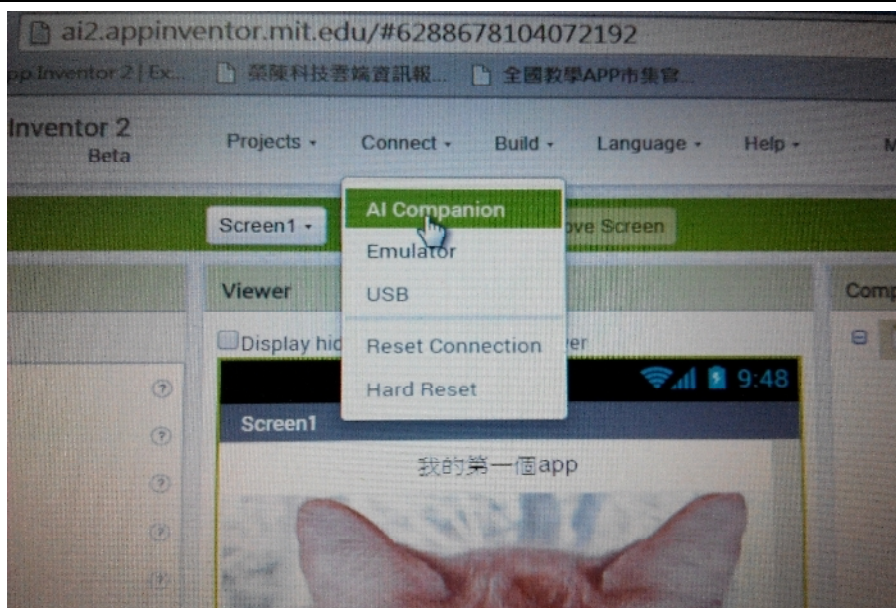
ai2.appinventor.mit.edu/#6288678104072192

pp Inventor 2 | Ex... 桑陳科技雲端資訊報... 全國教學APP市集官...

Inventor 2
Beta

Projects ▾ Connect ▾ Build ▾ Language ▾ Help ▾ M

Screen1 ▾

AI Companion
Emulator
USB
Reset Connection
Hard Reset

ove Screen

Viewer

Comp

Display hid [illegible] er

9:48

Screen1

我的第一個app